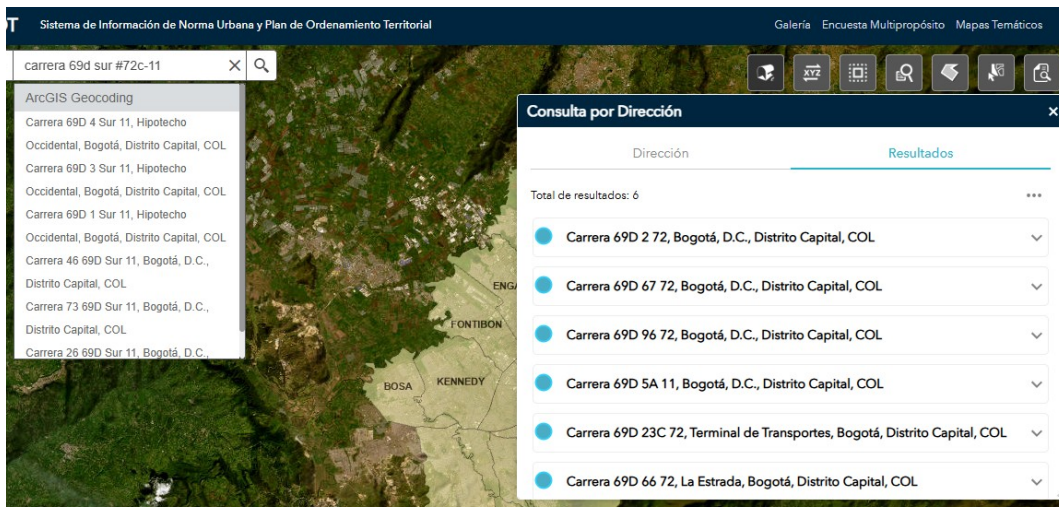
OT Sistema de Información de Norma Urbana y Plan de Ordenamiento Territorial

Galería Encuesta Multipropósito Mapas Temáticos

carrera 69d sur #72c-11

XYZ

ArcGIS Geocoding

Carrera 69D 4 Sur 11, Hipotecho Occidental, Bogotá, Distrito Capital, COL

Carrera 69D 3 Sur 11, Hipotecho Occidental, Bogotá, Distrito Capital, COL

Carrera 69D 1 Sur 11, Hipotecho Occidental, Bogotá, Distrito Capital, COL

Carrera 46 69D Sur 11, Bogotá, D.C., Distrito Capital, COL

Carrera 73 69D Sur 11, Bogotá, D.C., Distrito Capital, COL

Carrera 26 69D Sur 11, Bogotá, D.C.,

ENGA

FONTIBON

BOSA

KENNEDY

Consulta por Dirección

×

Dirección

Resultados

Total de resultados: 6

...

Carrera 69D 2 72, Bogotá, D.C., Distrito Capital, COL

Carrera 69D 67 72, Bogotá, D.C., Distrito Capital, COL

Carrera 69D 96 72, Bogotá, D.C., Distrito Capital, COL

Carrera 69D 5A 11, Bogotá, D.C., Distrito Capital, COL

Carrera 69D 23C 72, Terminal de Transportes, Bogotá, Distrito Capital, COL

Carrera 69D 66 72, La Estrada, Bogotá, Distrito Capital, COL